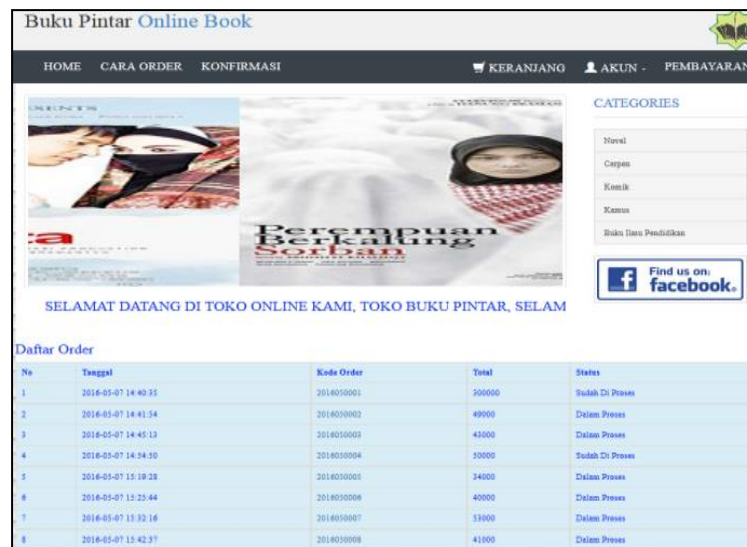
Buku Pintar Online Book

HOME CARA ORDER KONFIRMASI KERANJANG AKUN PEMBAYARAN

CATEGORIES

Novel
Carpen
Komik
Kamus
Buku Ilmu Pendidikan

Find us on: facebook.

Perempuan Berkalung Sorban

SELAMAT DATANG DI TOKO ONLINE KAMI, TOKO BUKU PINTAR, SELAM

Daftar Order

| No | Tanggal | Kode Order | Total | Status |
|---|---|---|---|---|
| 1 | 2016-05-07 14:40:35 | 2016050001 | 300000 | Sudah Di Proses |
| 2 | 2016-05-07 14:41:54 | 2016050002 | 49000 | Dalam Proses |
| 3 | 2016-05-07 14:45:13 | 2016050003 | 43000 | Dalam Proses |
| 4 | 2016-05-07 14:54:50 | 2016050004 | 50000 | Sudah Di Proses |
| 5 | 2016-05-07 15:18:28 | 2016050005 | 34000 | Dalam Proses |
| 6 | 2016-05-07 15:25:44 | 2016050006 | 40000 | Dalam Proses |
| 7 | 2016-05-07 15:32:16 | 2016050007 | 53000 | Dalam Proses |
| 8 | 2016-05-07 15:42:37 | 2016050008 | 41000 | Dalam Proses |